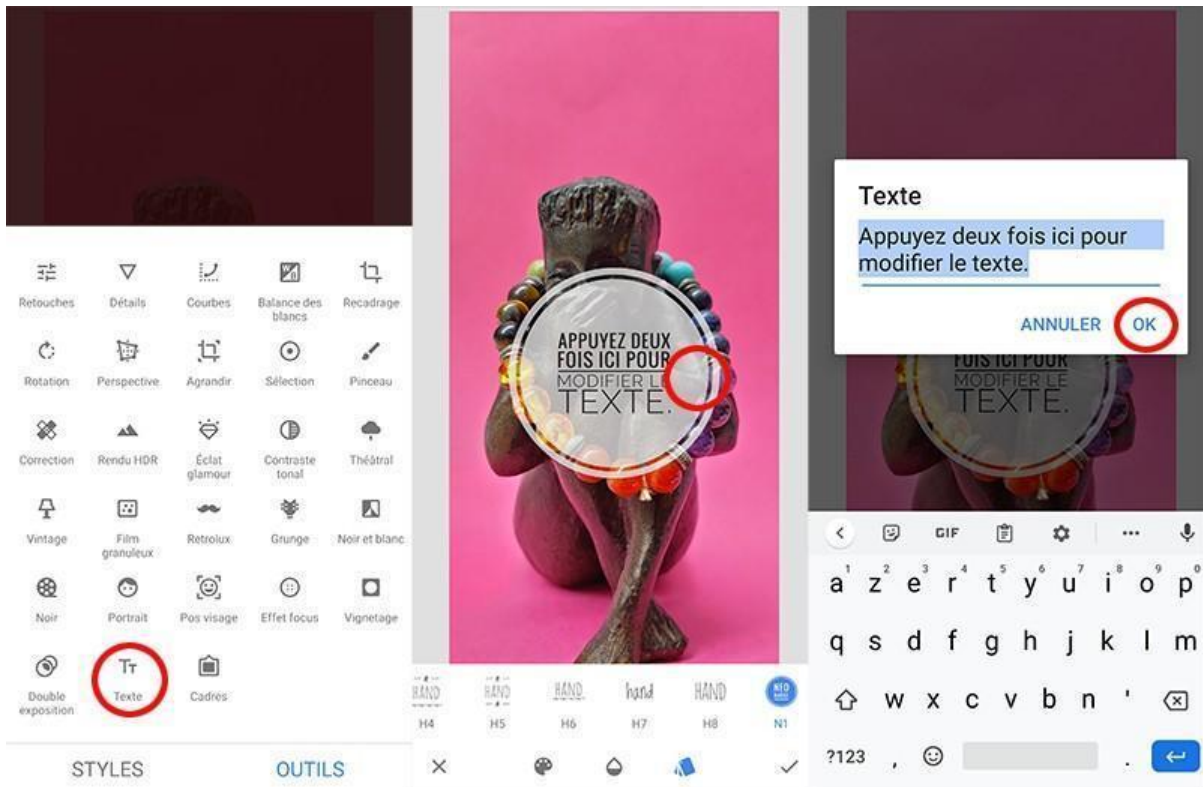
Retouches
Détails
Courbes
Balance des blancs
Recadrage
Rotation
Perspective
Agrandir
Sélection
Pinceau
Correction
Rendu HDR
Éclat glamour
Contraste tonal
Théâtral
Vintage
Film granuleux
Retrolux
Grunge
Noir et blanc
Noir
Portrait
Pos visage
Effet focus
Vignetage
Double exposition
Texte
Cadres
STYLES
OUTILS

APPUYEZ DEUX FOIS ICI POUR MODIFIER LE TEXTE.
HAND H4
HAND H5
HAND H6
hand H7
HAND H8
NEO N1

Texte
Appuyez deux fois ici pour modifier le texte.
ANNULER
OK
FOIS ICI POUR MODIFIER LE TEXTE.
GIF
a z e r t y u i o p
q s d f g h j k l m
w x c v b n '
?123 , .